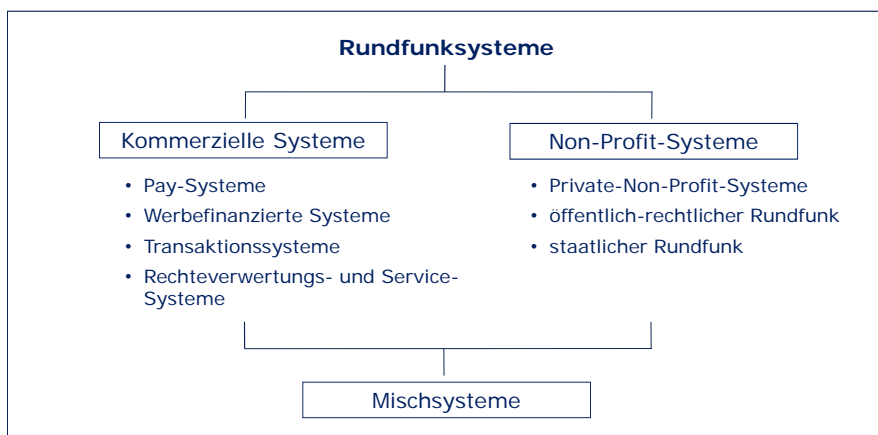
Rundfunksysteme

Kommerzielle Systeme

- Pay-Systeme
- Werbefinanzierte Systeme
- Transaktionssysteme
- Rechteverwertungs- und Service-Systeme

Non-Profit-Systeme

- Private-Non-Profit-Systeme
- öffentlich-rechtlicher Rundfunk
- staatlicher Rundfunk

Mischsysteme